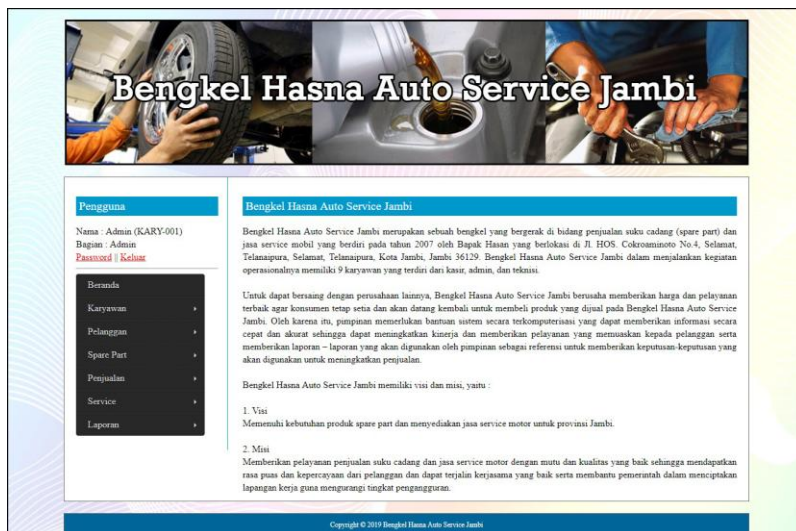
Bengkel Hasna Auto Service Jambi

Pengguna

Nama : Admin (KARY-001)
Bagian : Admin
Password || Keluar

Beranda
Karyawan
Pelanggan
Spare Part
Penjualan
Service
Laporan

Bengkel Hasna Auto Service Jambi

Bengkel Hasna Auto Service Jambi merupakan sebuah bengkel yang bergerak di bidang penjualan suku cadang (spare part) dan jasa service mobil yang berdiri pada tahun 2007 oleh Bapak Hasan yang berlokasi di Jl. HOS. Cokroaminoto No.4, Selamat, Telanaipura, Selamat, Telanaipura, Kota Jambi, Jambi 36129. Bengkel Hasna Auto Service Jambi dalam menjalankan kegiatan operasionalnya memiliki 9 karyawan yang terdiri dari kasir, admin, dan teknisi.

Untuk dapat bersaing dengan perusahaan lainnya, Bengkel Hasna Auto Service Jambi berusaha memberikan harga dan pelayanan terbaik agar konsumen tetap setia dan akan datang kembali untuk membeli produk yang dijual pada Bengkel Hasna Auto Service Jambi. Oleh karena itu, pimpinan memerlukan bantuan sistem secara terkomputerisasi yang dapat memberikan informasi secara cepat dan akurat sehingga dapat meningkatkan kinerja dan memberikan pelayanan yang memuaskan kepada pelanggan serta memberikan laporan – laporan yang akan digunakan oleh pimpinan sebagai referensi untuk memberikan keputusan-keputusan yang akan digunakan untuk meningkatkan penjualan.

Bengkel Hasna Auto Service Jambi memiliki visi dan misi, yaitu :

1. Visi
Memenuhi kebutuhan produk spare part dan menyediakan jasa service motor untuk provinsi Jambi.

2. Misi
Memberikan pelayanan penjualan suku cadang dan jasa service motor dengan mutu dan kualitas yang baik sehingga mendapatkan rasa puas dan kepercayaan dari pelanggan dan dapat terjalin kerjasama yang baik serta membantu pemerintah dalam menciptakan lapangan kerja guna mengurangi tingkat pengangguran.

Copyright © 2019 Bengkel Hasna Auto Service Jambi